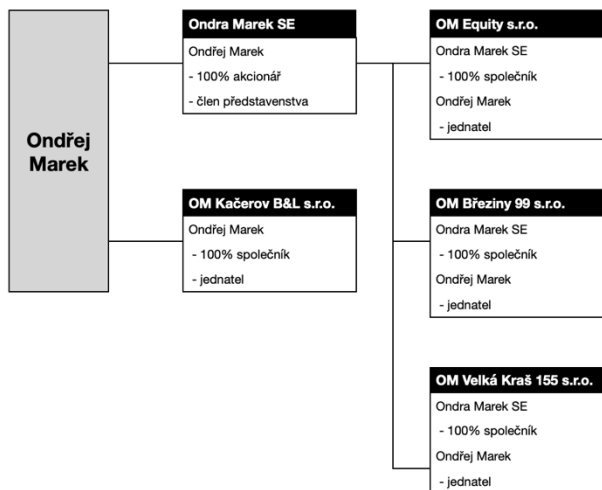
Ondřej Marek

Ondra Marek SE
Ondřej Marek
- 100% akcionář
- člen představenstva

OM Kačerov B&L s.r.o.
Ondřej Marek
- 100% společník
- jednatel

OM Equity s.r.o.
Ondra Marek SE
- 100% společník
Ondřej Marek
- jednatel

OM Březiny 99 s.r.o.
Ondra Marek SE
- 100% společník
Ondřej Marek
- jednatel

OM Velká Kraš 155 s.r.o.
Ondra Marek SE
- 100% společník
Ondřej Marek
- jednatel